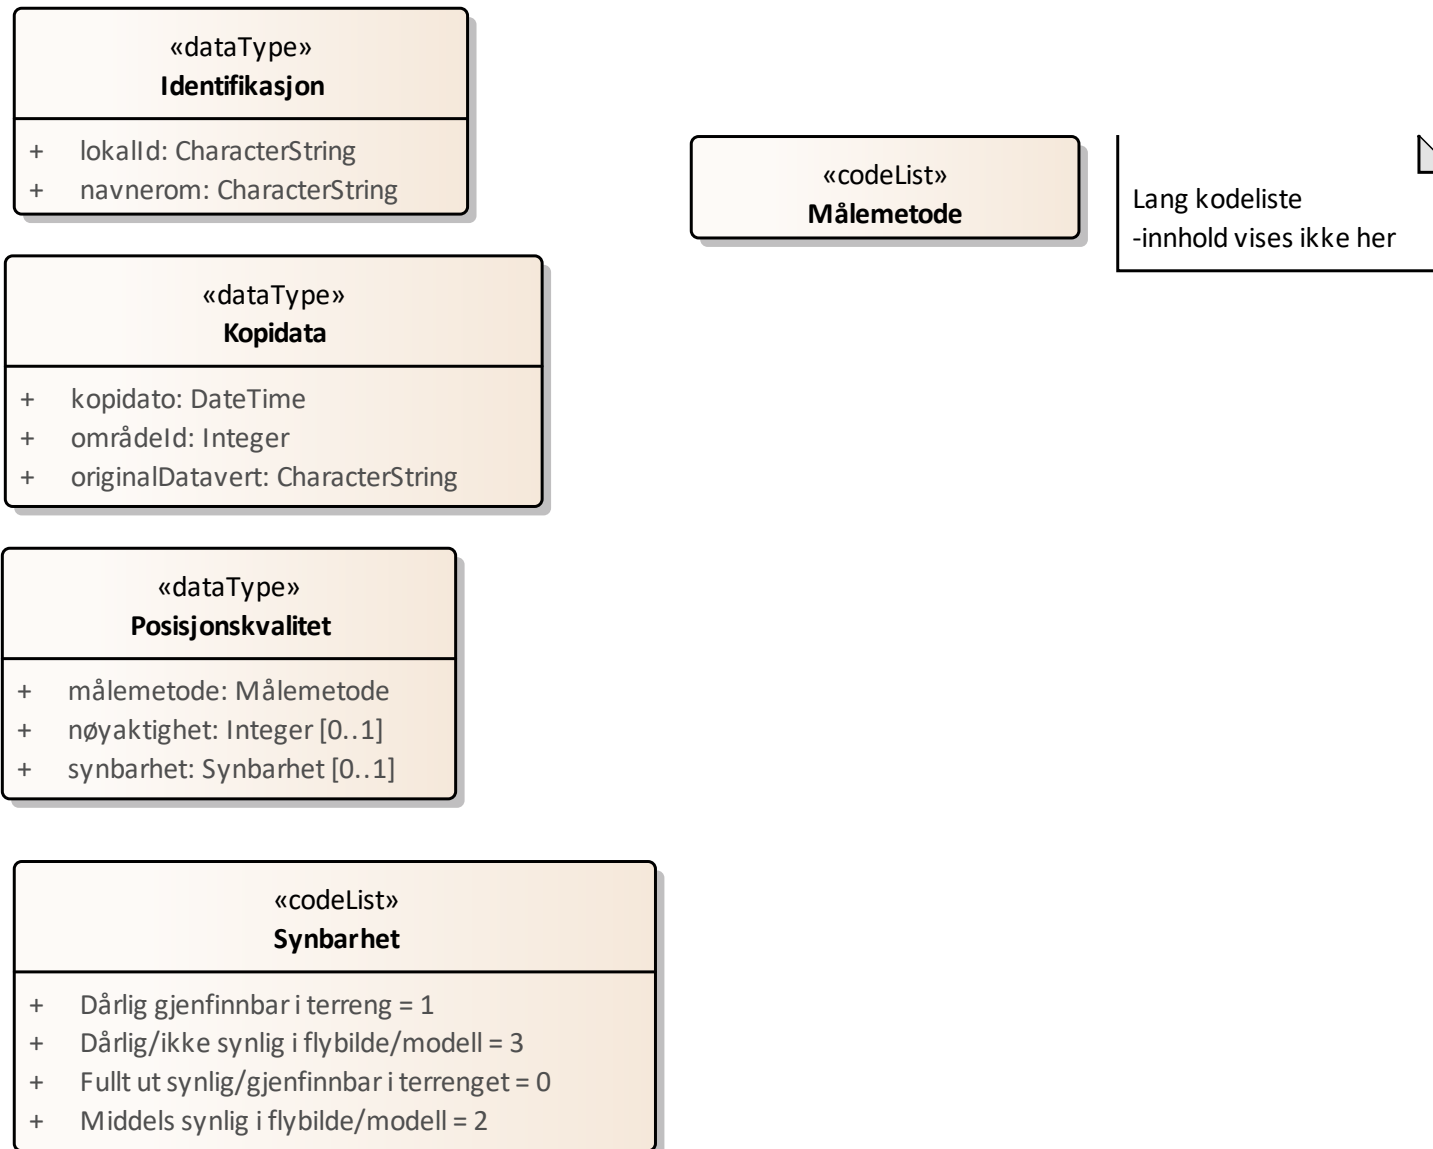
«dataType»
**Identifikasjon**

+ lokalId: CharacterString
+ navnerom: CharacterString

«codeList»
**Målemetode**

Lang kodeliste
-innhold vises ikke her

«dataType»
**Kopidata**

+ kopidato: DateTime
+ områdeId: Integer
+ originalDatavert: CharacterString

«dataType»
**Posisjonskvalitet**

+ målemetode: Målemetode
+ nøyaktighet: Integer [0..1]
+ synbarhet: Synbarhet [0..1]

«codeList»
**Synbarhet**

+ Dårlig gjenfinnbar i terreng = 1
+ Dårlig/ikke synlig i flybilde/modell = 3
+ Fullt ut synlig/gjenfinnbar i terrenget = 0
+ Middels synlig i flybilde/modell = 2